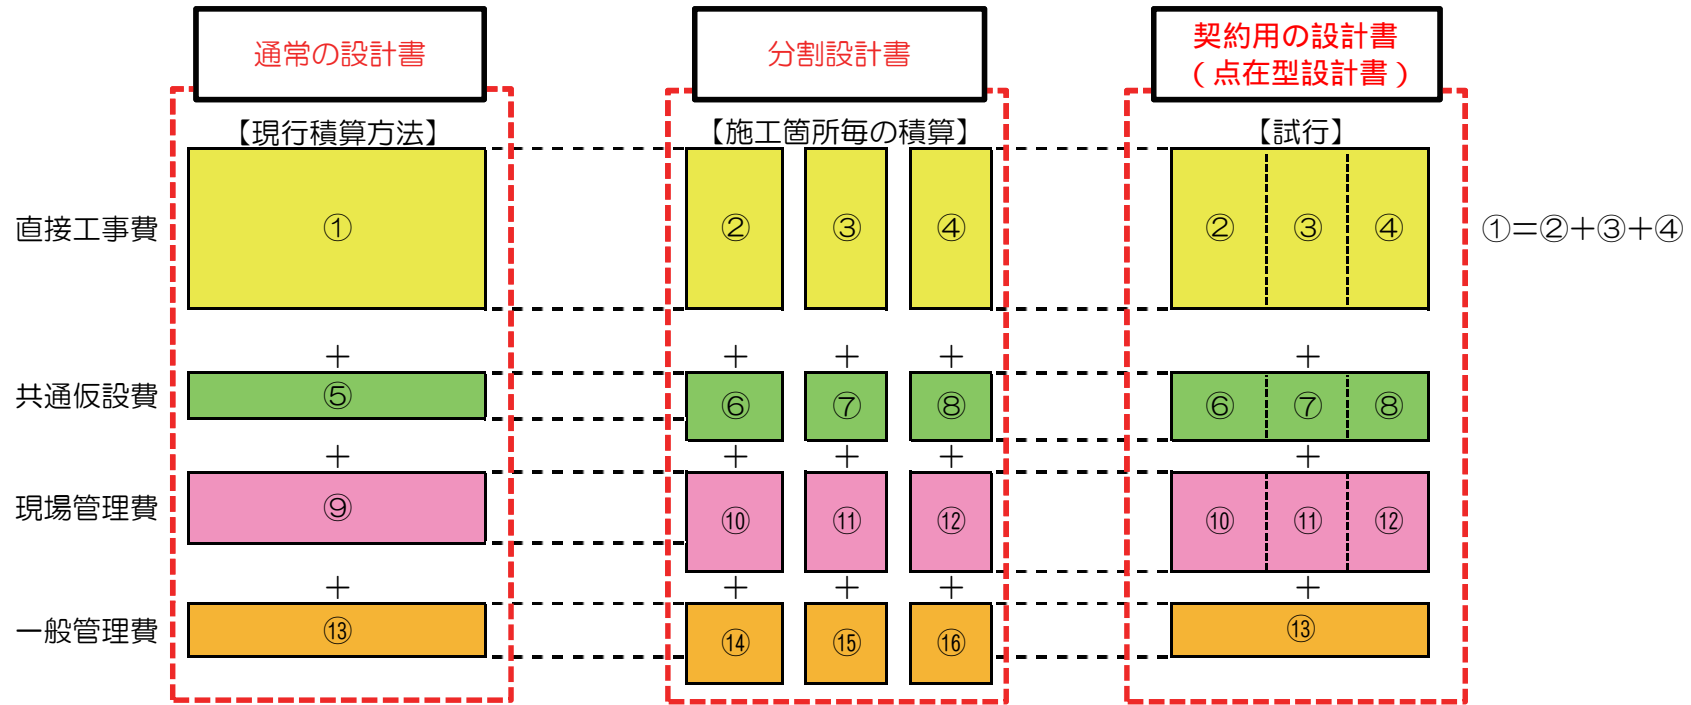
通常の設計書

分割設計書

契約用の設計書
（点在型設計書）

【現行積算方法】

【施工箇所毎の積算】

【試行】

直接工事費

①

②

③

④

②

③

④

①＝②＋③＋④

＋

＋

＋

＋

＋

共通仮設費

⑤

⑥

⑦

⑧

⑥

⑦

⑧

＋

＋

＋

＋

＋

現場管理費

⑨

⑩

⑪

⑫

⑩

⑪

⑫

＋

＋

＋

＋

＋

一般管理費

⑬

⑭

⑮

⑯

⑬